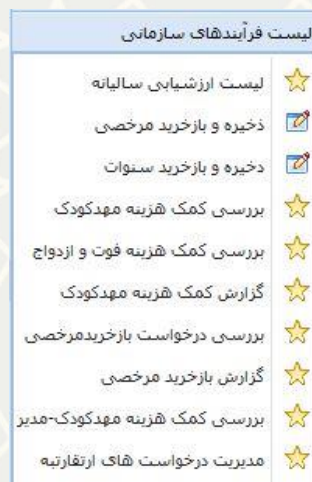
لیست فرآیندهای سازمانی

لیست ارزشیابی سالیانه
ذخیره و بازخرید مرخصی
ذخیره و بازخرید سنوات
بررسی کمک هزینه مهدکودک
بررسی کمک هزینه فوت و ازدواج
گزارش کمک هزینه مهدکودک
بررسی درخواست بازخریدمرخصی
گزارش بازخرید مرخصی
بررسی کمک هزینه مهدکودک-مدیر
مدیریت درخواست های ارتقارتبه